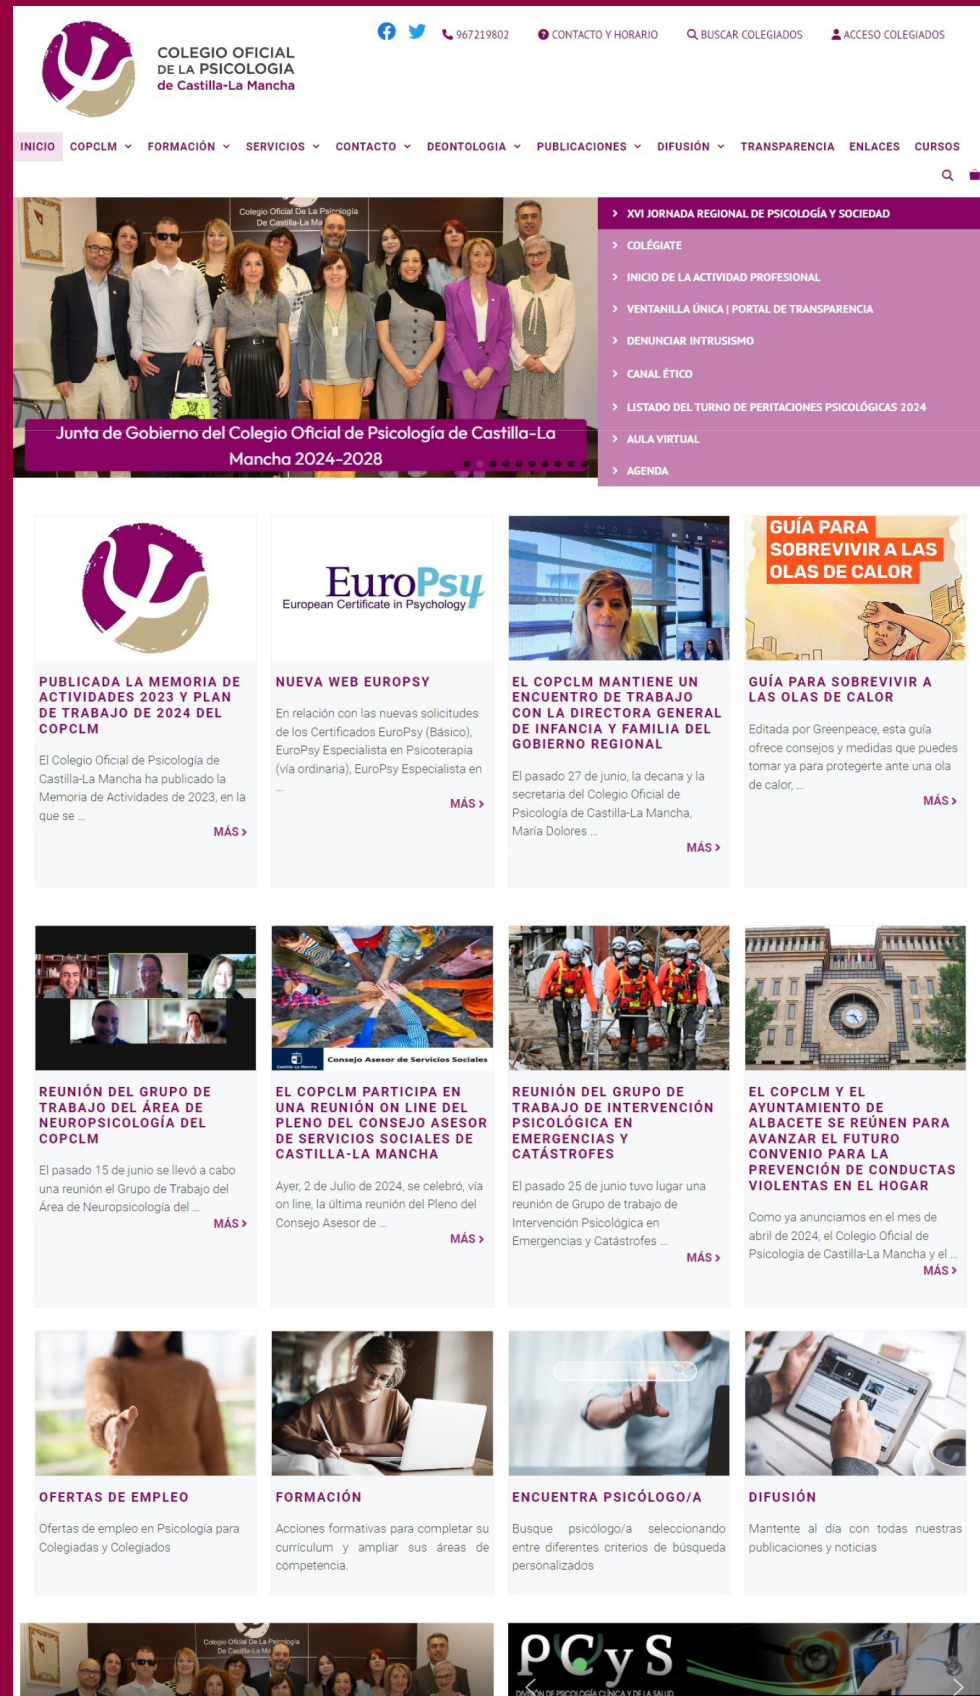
COLEGIO OFICIAL DE LA PSICOLOGIA de Castilla-La Mancha

967219802 CONTACTO Y HORARIO BUSCAR COLEGIADOS ACCESO COLEGIADOS

INICIO COPCLM FORMACIÓN SERVICIOS CONTACTO DEONTOLOGIA PUBLICACIONES DIFUSIÓN TRANSPARENCIA ENLACES CURSOS

Colegio Oficial De La Psicología De Castilla-La Ma

Junta de Gobierno del Colegio Oficial de Psicología de Castilla-La Mancha 2024-2028

XVI JORNADA REGIONAL DE PSICOLOGÍA Y SOCIEDAD
COLÉGIATE
INICIO DE LA ACTIVIDAD PROFESIONAL
VENTANILLA ÚNICA | PORTAL DE TRANSPARENCIA
DENUNCIAR INTRUSISMO
CANAL ÉTICO
LISTADO DEL TURNO DE PERITACIONES PSICOLÓGICAS 2024
AULA VIRTUAL
AGENDA

PUBLICADA LA MEMORIA DE ACTIVIDADES 2023 Y PLAN DE TRABAJO DE 2024 DEL COPCLM

El Colegio Oficial de Psicología de Castilla-La Mancha ha publicado la Memoria de Actividades de 2023, en la que se ...

MÁS >

EuroPsy European Certificate in Psychology

NUEVA WEB EUROPSY

En relación con las nuevas solicitudes de los Certificados EuroPsy (Básico), EuroPsy Especialista en Psicoterapia (vía ordinaria), EuroPsy Especialista en ...

MÁS >

EL COPCLM MANTIENE UN ENCUENTRO DE TRABAJO CON LA DIRECTORA GENERAL DE INFANCIA Y FAMILIA DEL GOBIERNO REGIONAL

El pasado 27 de junio, la decana y la secretaria del Colegio Oficial de Psicología de Castilla-La Mancha, María Dolores ...

MÁS >

GUÍA PARA SOBREVIVIR A LAS OLAS DE CALOR

GUÍA PARA SOBREVIVIR A LAS OLAS DE CALOR

Editada por Greenpeace, esta guía ofrece consejos y medidas que puedes tomar ya para protegerte ante una ola de calor, ...

MÁS >

REUNIÓN DEL GRUPO DE TRABAJO DEL ÁREA DE NEUROPSICOLOGÍA DEL COPCLM

El pasado 15 de junio se llevó a cabo una reunión el Grupo de Trabajo del Área de Neuropsicología del ...

MÁS >

Consejo Asesor de Servicios Sociales

EL COPCLM PARTICIPA EN UNA REUNIÓN ON LINE DEL PLENO DEL CONSEJO ASESOR DE SERVICIOS SOCIALES DE CASTILLA-LA MANCHA

Ayer, 2 de Julio de 2024, se celebró, vía on line, la última reunión del Pleno del Consejo Asesor de ...

MÁS >

REUNIÓN DEL GRUPO DE TRABAJO DE INTERVENCIÓN PSICOLÓGICA EN EMERGENCIAS Y CATÁSTROFES

El pasado 25 de junio tuvo lugar una reunión de Grupo de trabajo de Intervención Psicológica en Emergencias y Catástrofes ...

MÁS >

EL COPCLM Y EL AYUNTAMIENTO DE ALBACETE SE REÚNEN PARA AVANZAR EL FUTURO CONVENIO PARA LA PREVENCIÓN DE CONDUCTAS VIOLENTAS EN EL HOGAR

Como ya anunciamos en el mes de abril de 2024, el Colegio Oficial de Psicología de Castilla-La Mancha y el ...

MÁS >

OFERTAS DE EMPLEO

Ofertas de empleo en Psicología para Colegiadas y Colegiados

FORMACIÓN

Acciones formativas para completar su currículum y ampliar sus áreas de competencia.

ENCUENTRA PSICÓLOGO/A

Busque psicólogo/a seleccionando entre diferentes criterios de búsqueda personalizados

DIFUSIÓN

Mantente al día con todas nuestras publicaciones y noticias

Colegio Oficial De La Psicología De Castilla-La Ma

PCyS
DIVISIÓN DE PSICOLOGÍA CLÍNICA Y DE LA SALUD